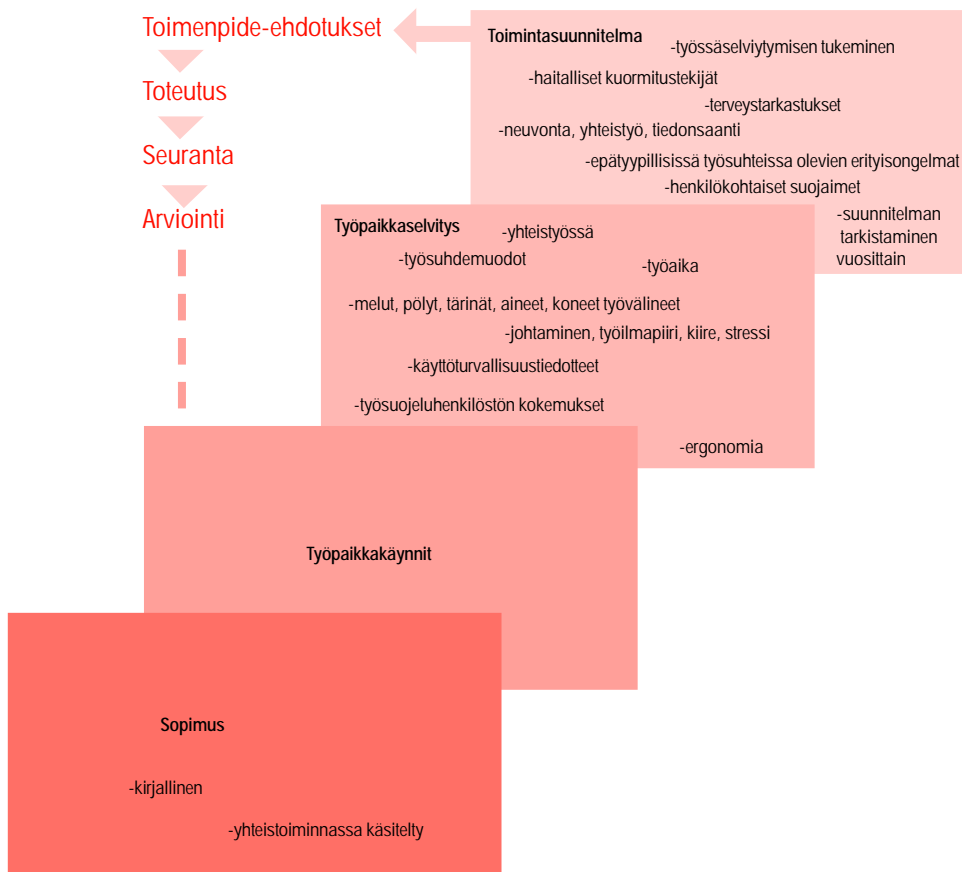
Toimenpide-ehdotukset

Toteutus

Seuranta

Arviointi

Toimintasuunnitelma
-työssäselviytymisen tukeminen
-haitalliset kuormitustekijät
-terveystarkastukset
-neuvonta, yhteistyö, tiedonsaanti
-epätyypillisissä työsuhteissa olevien erityisongelmat
-henkilökohtaiset suojaimet
-suunnitelman tarkistaminen vuosittain

Työpaikkaselvitys
-yhteistyössä
-työsuhdemuodot
-työaika
-melut, pölyt, tärinät, aineet, koneet työvälineet
-johtaminen, työilmapiiri, kiire, stressi
-käyttöturvallisuustiedotteet
-työsuojeluhenkilöstön kokemukset
-ergonomia

Työpaikkakäynnit

Sopimus
-kirjallinen
-yhteistoiminnassa käsitelty